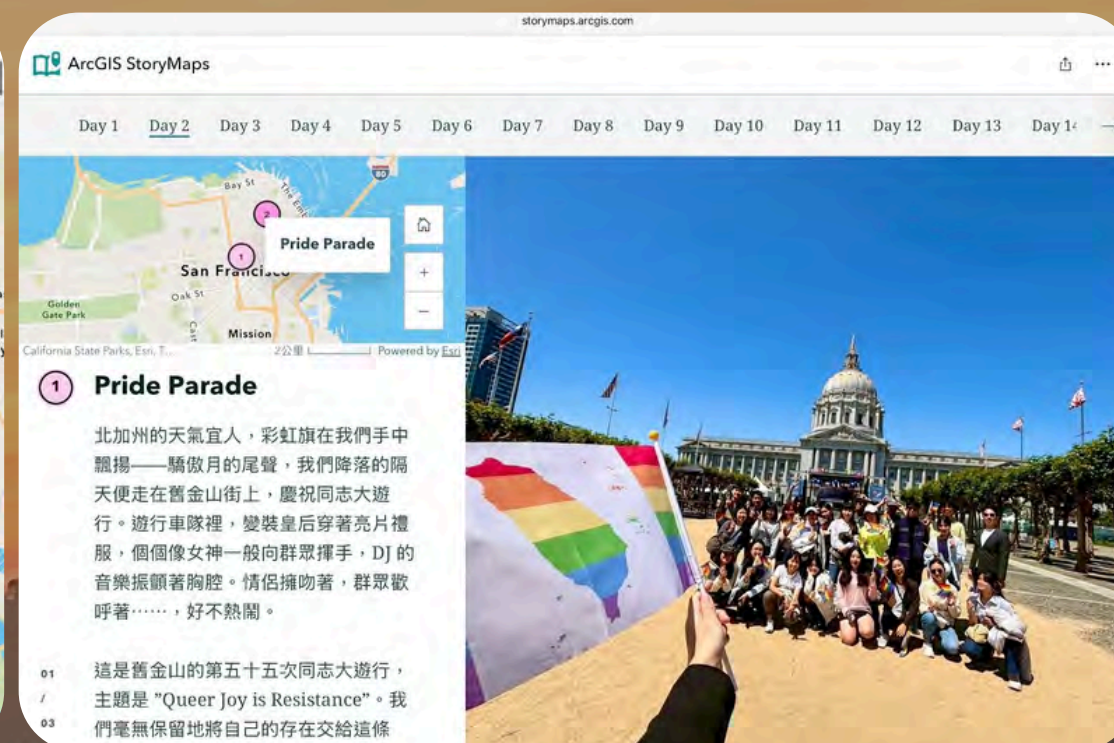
storymaps.arcgis.com

ArcGIS StoryMaps

Day 1 Day 2 Day 3 Day 4 Day 5 Day 6 Day 7 Day 8 Day 9 Day 10 Day 11 Day 12 Day 13 Day 14

Bay St
The Embarcadero
80
2
1
Pride Parade
San Francisco
Oak St
Golden Gate Park
Mission
California State Parks, Esri, T... 2公里 Powered by Esri

1 Pride Parade

北加州的天氣宜人，彩虹旗在我們手中飄揚——驕傲月的尾聲，我們降落的隔天便走在舊金山街上，慶祝同志大遊行。遊行車隊裡，變裝皇后穿著亮片禮服，個個像女神一般向群眾揮手，DJ 的音樂振顫著胸腔。情侶擁吻著，群眾歡呼著……，好不熱鬧。

01
/
03

這是舊金山的第五十五次同志大遊行，主題是 "Queer Joy is Resistance"。我們毫無保留地將自己的存在交給這條